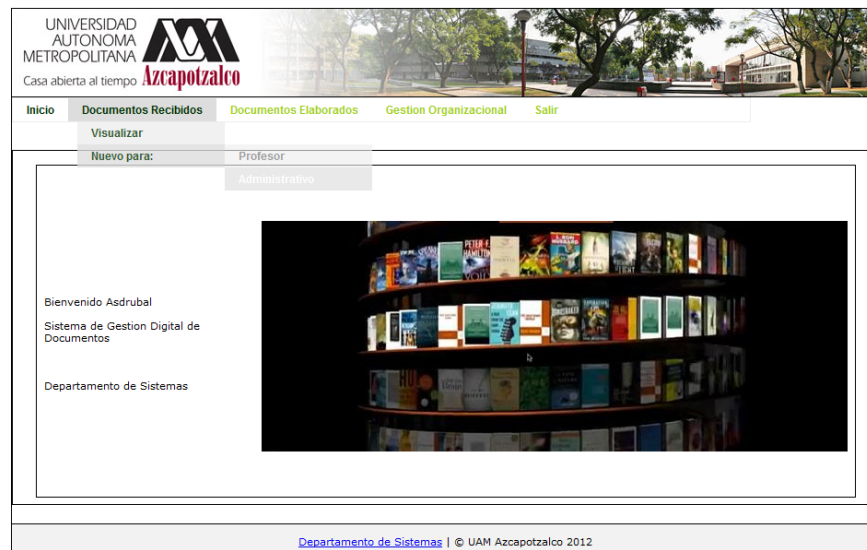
UNIVERSIDAD AUTONOMA METROPOLITANA
Casa abierta al tiempo Azcapotzalco

Inicio
Documentos Recibidos
Documentos Elaborados
Gestion Organizacional
Salir

Visualizar
Nuevo para:
Profesor
Administrativo

Bienvenido Asdrubal

Sistema de Gestion Digital de Documentos

Departamento de Sistemas

Departamento de Sistemas | © UAM Azcapotzalco 2012